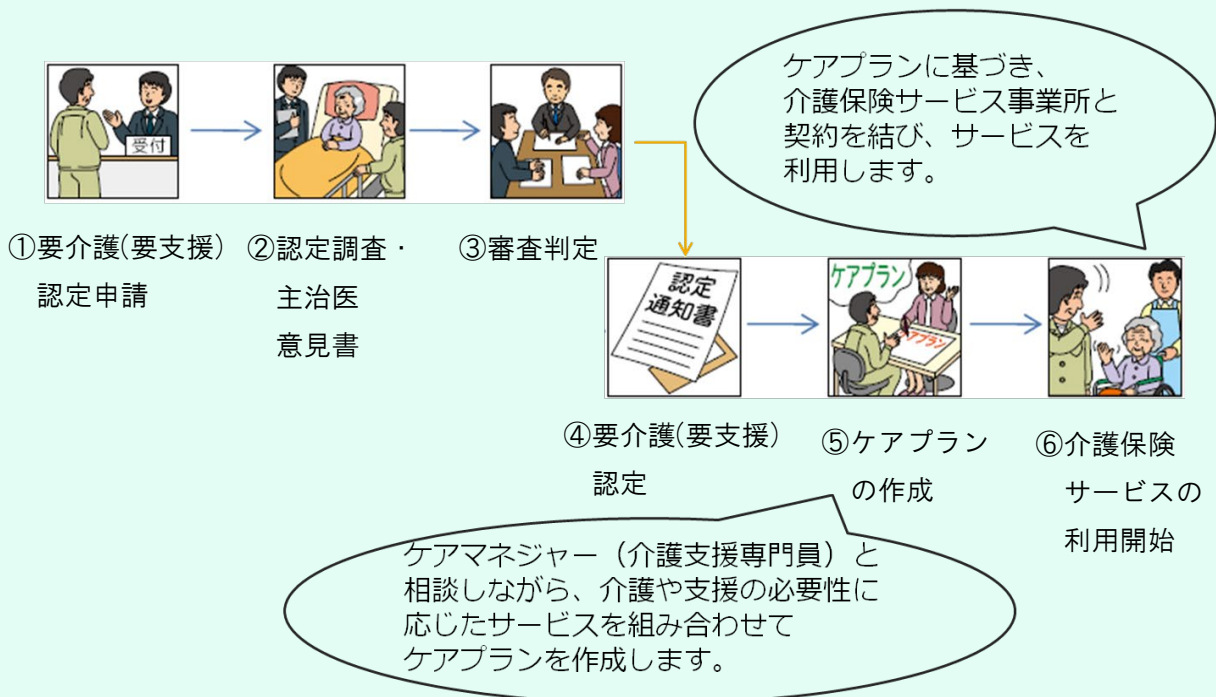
受付

①要介護(要支援)認定申請

②認定調査・主治医意見書

③審査判定

ケアプランに基づき、介護保険サービス事業所と契約を結び、サービスを利用します。

認定通知書

ケアプラン

ケアプラン

④要介護(要支援)認定

⑤ケアプランの作成

⑥介護保険サービスの利用開始

ケアマネジャー（介護支援専門員）と相談しながら、介護や支援の必要性に応じたサービスを組み合わせてケアプランを作成します。